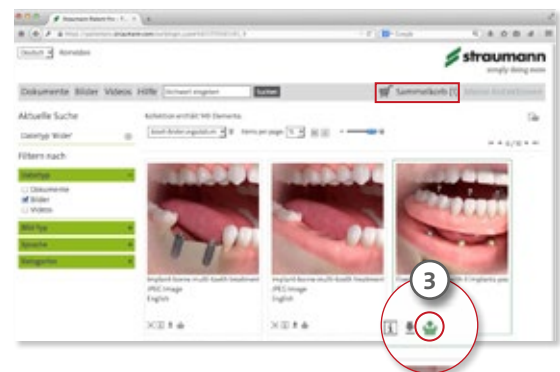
Straumann Patient Inf...

Deutsch Anmelden

straumann
simply doing more

Dokumente Bilder Videos Hilfe Stichwort eingeben Suchen

Sammelkorb [1] Meine Einstellungen

Aktuelle Suche

Dateityp: Bilder

Filtern nach

Dateityp

Dokumente
Bilder
Videos

Bild-Typ

Sprache

Kategorie

Kollektion enthält 100 Elemente

Items per page 15

1 / 7

Implant-borne multi-tooth treatment
JPEG Image
English

Implant-borne multi-tooth treatment
JPEG Image
English

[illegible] 4 implants pos

3